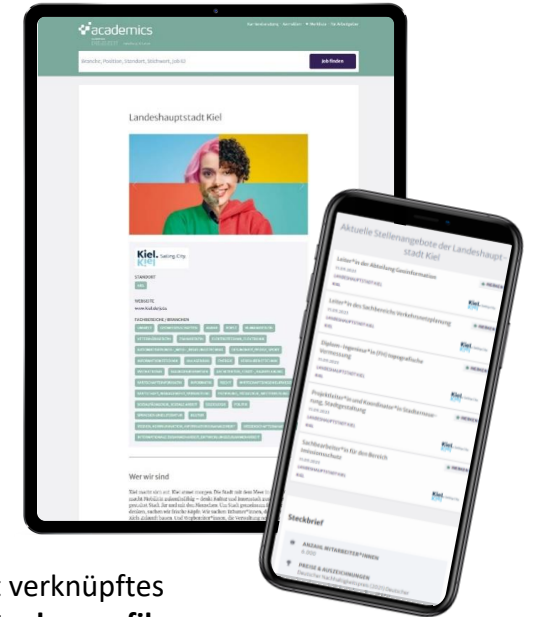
academics

Branche, Position, Standort, Stichwort, Job-ID

Job finden

Landeshauptstadt Kiel

Kiel. Sailing City

STANDORT

WEBSITE

FACHBEREICHE / BRANCHEN

Wer wir sind

Aktuelle Stellenangebote der Landeshauptstadt Kiel

Leiter*in der Abteilung Geoinformation

LANDESHAUPTSTADT KIEL

Kiel

Leiter*in des Sachbereichs Verkehrsinfrastrukturplanung

Diplom-Ingenieur*in (FH) topografische Vermessung

Projektleiter*in und Koordinator*in Stadterneuerung, Stadtgestaltung

Sachbearbeiter*in für den Bereich Immissionsschutz

MERKEN

Steckbrief

ANZAHL MITARBEITER*INNEN

PREISE & AUSZEICHNUNGEN

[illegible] verknüpftes